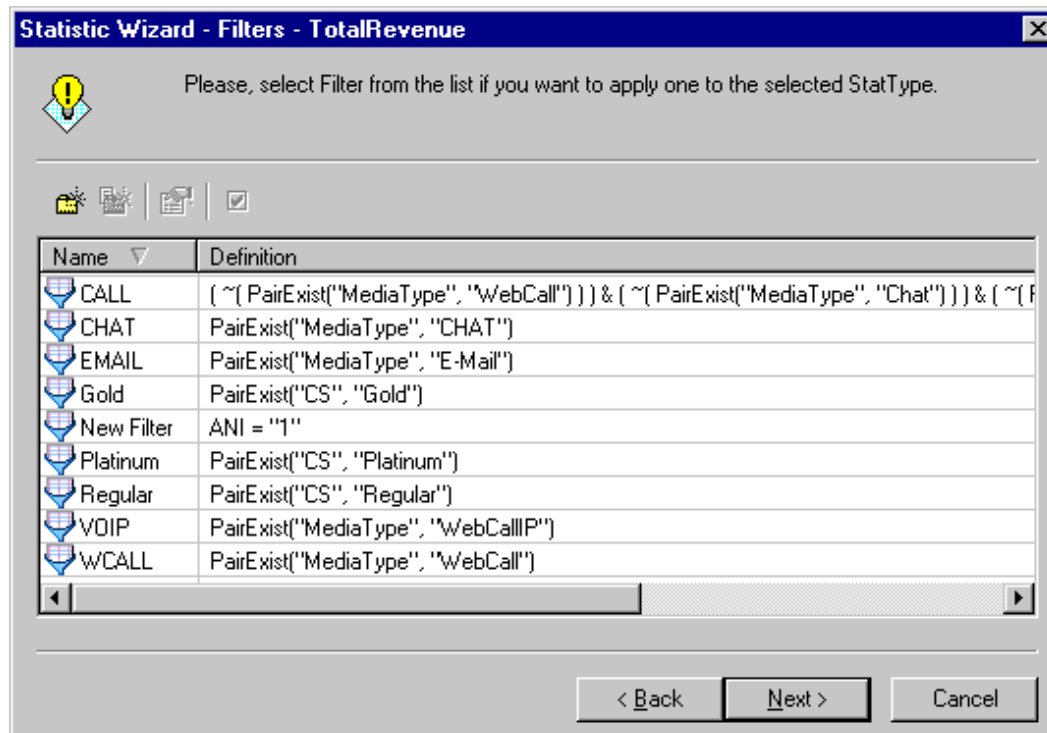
Statistic Wizard - Filters - TotalRevenue

Please, select Filter from the list if you want to apply one to the selected StatType.

| Name | Definition |
|---|---|
| CALL | ( ~( PairExist("MediaType", "WebCall") ) ) & ( ~( PairExist("MediaType", "Chat") ) ) & ( ~( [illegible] |
| CHAT | PairExist("MediaType", "CHAT") |
| EMAIL | PairExist("MediaType", "E-Mail") |
| Gold | PairExist("CS", "Gold") |
| New Filter | ANI = "1" |
| Platinum | PairExist("CS", "Platinum") |
| Regular | PairExist("CS", "Regular") |
| VOIP | PairExist("MediaType", "WebCallIP") |
| WCALL | PairExist("MediaType", "WebCall") |

< Back Next > Cancel